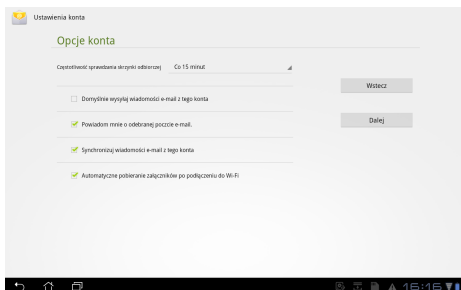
Ustawienia konta

Opcje konta

Częstotliwość sprawdzania skrzynki odbiorczej Co 15 minut

Wstecz

Domyślnie wysyłaj wiadomości e-mail z tego konta

Powiadom mnie o odebranej poczcie e-mail.

Dalej

Synchronizuj wiadomości e-mail z tego konta

Automatyczne pobieranie załączników po podłączeniu do Wi-Fi

15:16